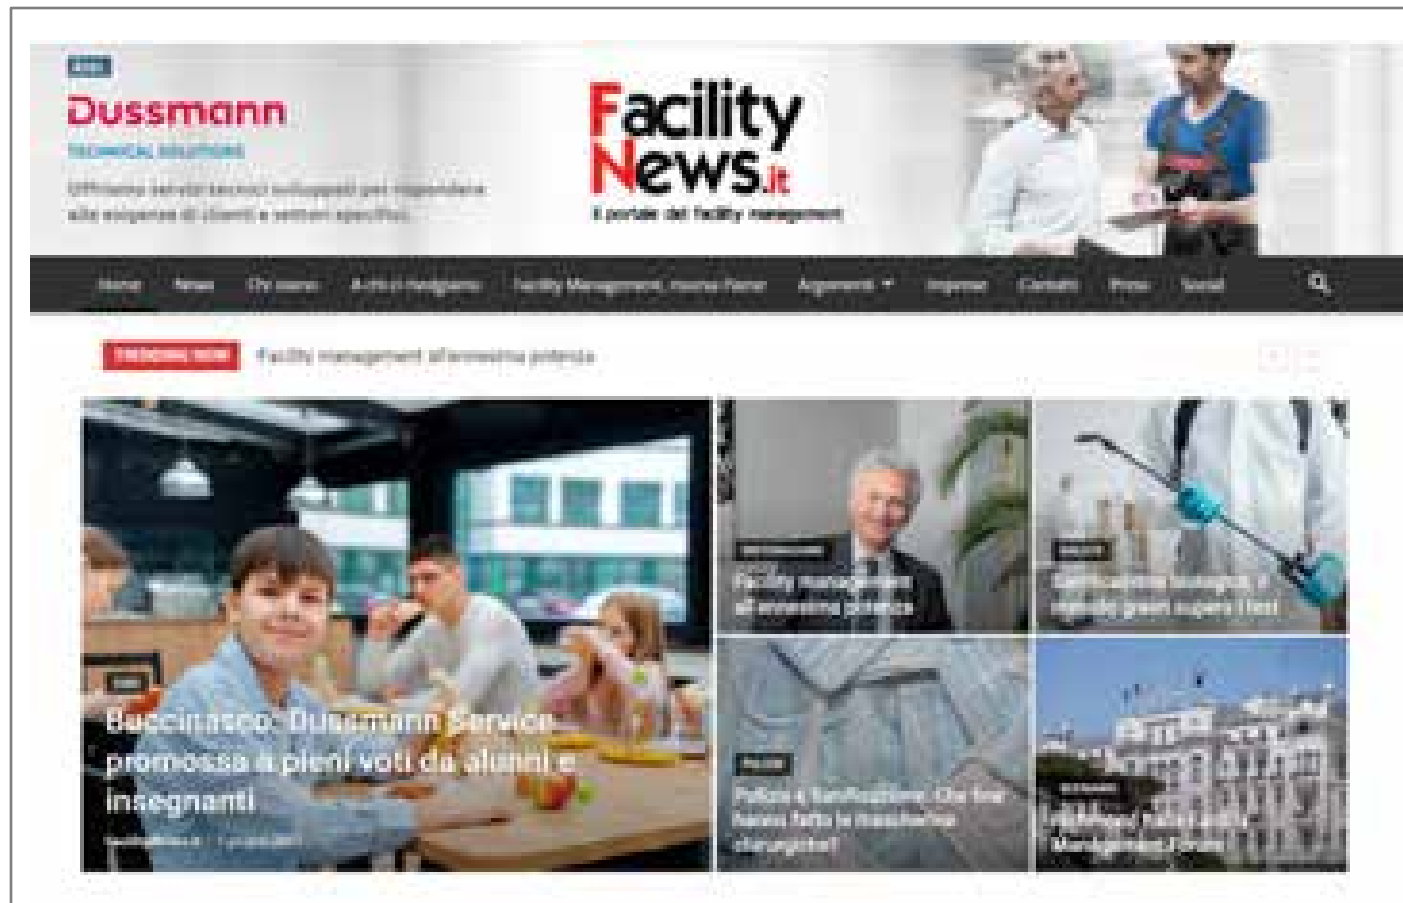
Dussmann
TECHNICAL SOLUTIONS
Offriamo servizi tecnici sviluppati per rispondere alle esigenze di clienti e settori specifici.

Facility News.it
Il portale del facility management

Home News FM news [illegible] Facility Management, nuova Parte Argomenti Imprese Contatti Press Social

TRENDING NOW Facility management all'ennesima potenza

Buccinasco, Dussmann Service promossa a pieni voti da alunni e insegnanti

Facility management all'ennesima potenza

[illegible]

Pulizia e Sanificazione: Che fine hanno fatto le mascherine chirurgiche?

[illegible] Facility Management Forum